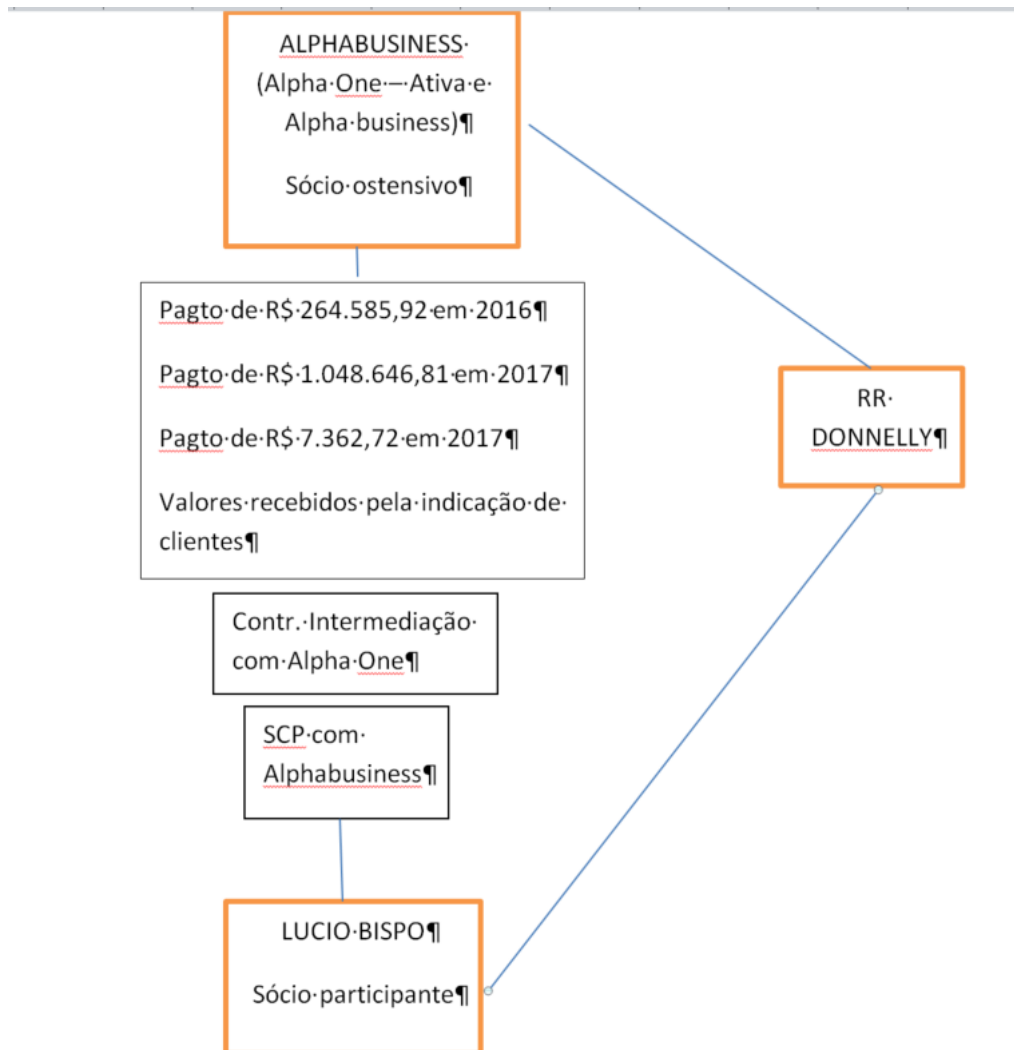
ALPHABUSINESS (Alpha One — Ativa e Alpha business)

Sócio ostensivo

Pagto de R$ 264.585,92 em 2016

Pagto de R$ 1.048.646,81 em 2017

Pagto de R$ 7.362,72 em 2017

Valores recebidos pela indicação de clientes

RR DONNELLY

Contr. Intermediação com Alpha One

SCP com Alphabusiness

LUCIO BISPO

Sócio participante